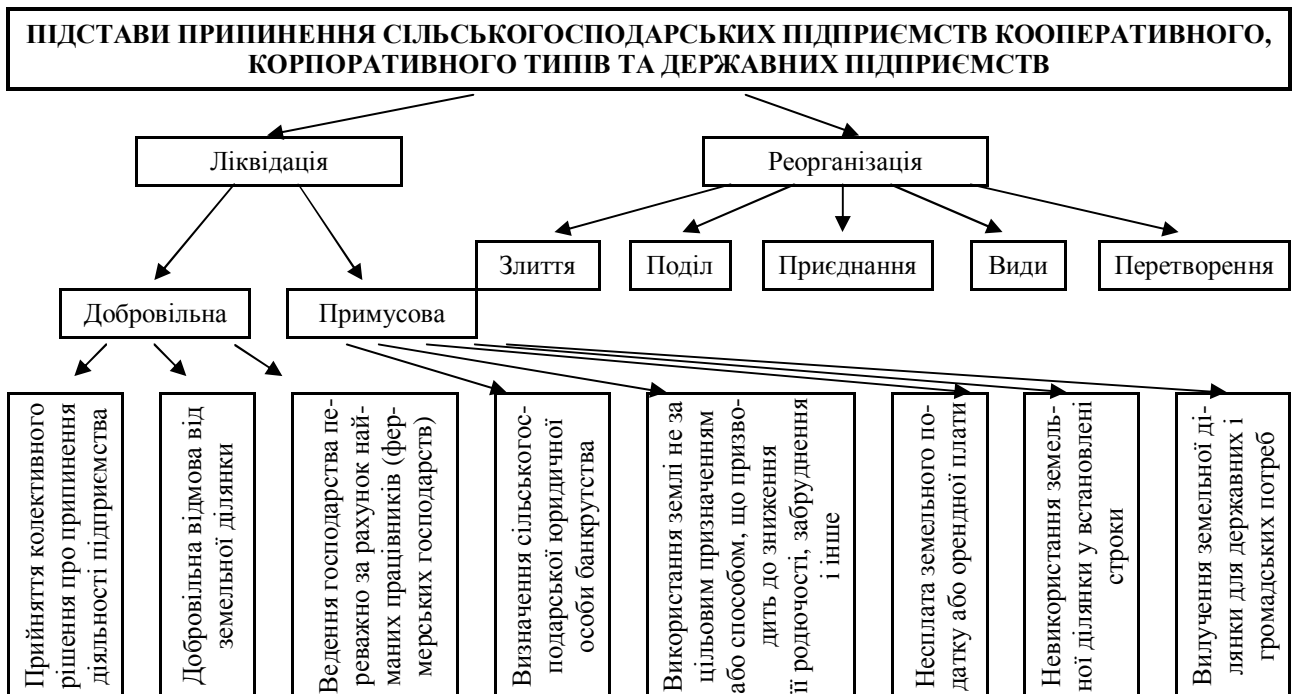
ПІДСТАВИ ПРИПИНЕННЯ СІЛЬСЬКОГОСПОДАРСЬКИХ ПІДПРИЄМСТВ КООПЕРАТИВНОГО, КОРПОРАТИВНОГО ТИПІВ ТА ДЕРЖАВНИХ ПІДПРИЄМСТВ

Ліквідація

Реорганізація

Злиття

Поділ

Приєднання

Види

Перетворення

Добровільна

Примусова

Прийняття колективного рішення про припинення діяльності підприємства

Добровільна відмова від земельної ділянки

Ведення господарства переважно за рахунок найманих працівників (фермерських господарств)

Визначення сільськогосподарської юридичної особи банкрутства

Використання землі не за цільовим призначенням або способом, що призводить до зниження її родючості, забруднення і інше

Несплата земельного податку або орендної плати

Невикористання земельної ділянки у встановлені строки

Вилучення земельної ділянки для державних і громадських потреб